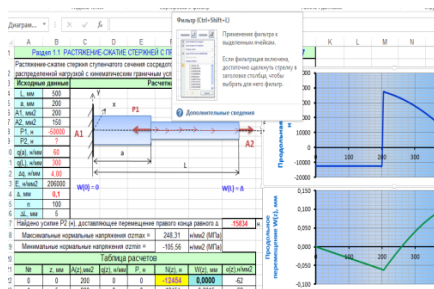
Фильтр (Ctrl+Shift+L)

Применение фильтра к выделенным ячейкам.

Если фильтрация включена, достаточно щелкнуть стрелку в заголовке столбца, чтобы выбрать для него фильтр.

Дополнительные сведения

Раздел 1.1 РАСТЯЖЕНИЕ-СЖАТИЕ СТЕРЖНЕЙ С П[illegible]

Растяжение-сжатие стержня ступенчатого сечения сосредо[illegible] распределенной нагрузкой с кинематическим граничным усл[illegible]

| Исходные данные | |
|---|---|
| L, мм | 500 |
| a, мм | 200 |
| A1, мм2 | 200 |
| A2, мм2 | 150 |
| P1, н | -50000 |
| P2, н | |
| q(x), н/мм | 60 |
| q(L), н/мм | 300 |
| Δq, н/мм | 4.00 |
| E, н/мм2 | 206000 |
| Δ, мм | 0,1 |
| n | 100 |
| dL, мм | 5 |

Расчетн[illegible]

P1

A1

A2

a

L

W(0) = 0

W(L) = Δ

Найдено усилие P2 (н), доставляющее перемещение правого конца равное Δ: 15834 н

Максимальные нормальные напряжения σzmax = 248,31 н/мм2 (МПа)

Минимальные нормальные напряжения σzmin = -105,56 н/мм2 (МПа)

Таблица расчетов

| № | z, мм | A(z) мм2 | q(z), н/мм | P, н | N(z), н | W(z), мм | σ(z) н/мм2 |
|---|---|---|---|---|---|---|---|
| 0 | 0 | 200 | 0 | 0 | -12494 | 0,0000 | -62 |

Продольные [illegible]

Продольные перемещение W(z), мм

0

100

200

300

400

500